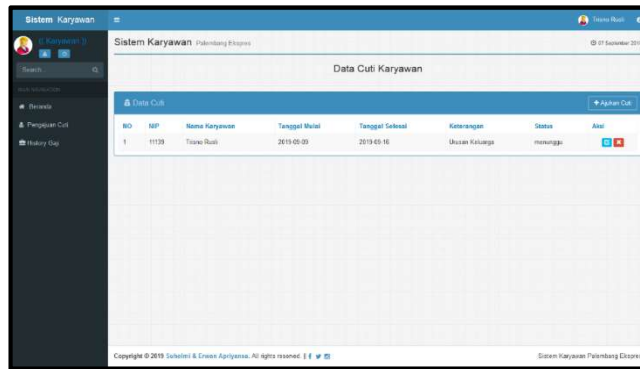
Sistem Karyawan

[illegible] Karyawan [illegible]

Search...

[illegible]

Beranda

Pengajuan Cuti

History Gaji

Tisna Rusli

Sistem Karyawan Palembang Ekspres

07 September 201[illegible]

Data Cuti Karyawan

Data Cuti

+ Ajukan Cuti

| NO | NIP | Nama Karyawan | Tanggal Mulai | Tanggal Selesai | Keterangan | Status | Aksi |
|---|---|---|---|---|---|---|---|
| 1 | 11139 | Tisna Rusli | 2019-05-09 | 2019-05-16 | Urusan Keluarga | menunggu | |

Copyright © 2019 Suholmi & Erwan Apriyansa. All rights reserved.

Sistem Karyawan Palembang Ekspres